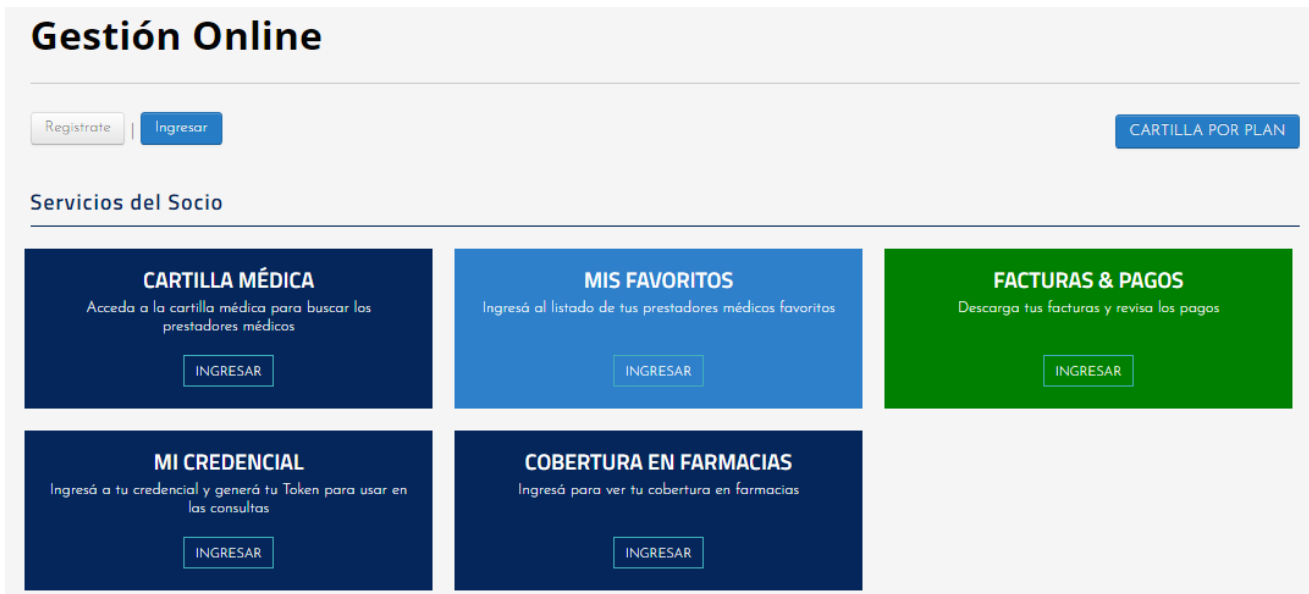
Gestión Online

Registrate | Ingresar

CARTILLA POR PLAN

Servicios del Socio

CARTILLA MÉDICA
Acceda a la cartilla médica para buscar los prestadores médicos
INGRESAR

MIS FAVORITOS
Ingresá al listado de tus prestadores médicos favoritos
INGRESAR

FACTURAS & PAGOS
Descarga tus facturas y revisa los pagos
INGRESAR

MI CREDENCIAL
Ingresá a tu credencial y generá tu Token para usar en las consultas
INGRESAR

COBERTURA EN FARMACIAS
Ingresá para ver tu cobertura en farmacias
INGRESAR